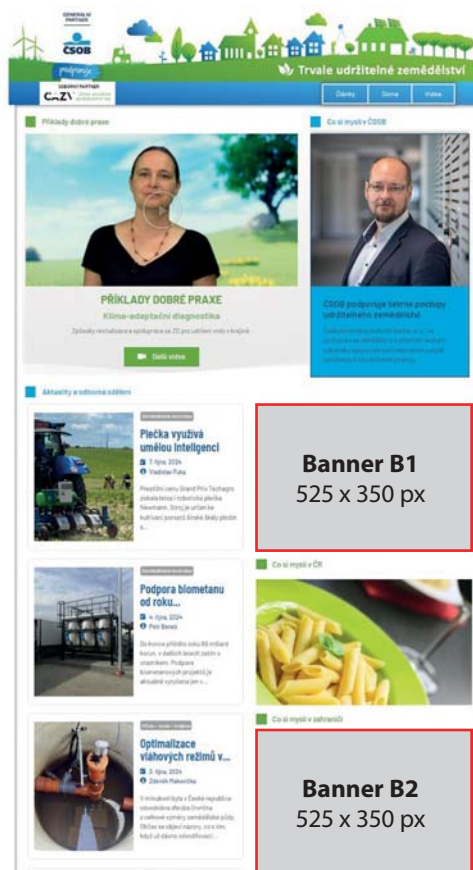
GENERÁLNÍ PARTNER
ČSOB
podporuje
ODBORNÝ PARTNER
CZU

Trvale udržitelné zemědělství

Články Doma Videa

Příklady dobré praxe

Co si myslí v ČSOB

PŘÍKLADY DOBRÉ PRAXE
Klima-adaptační diagnostika
Způsoby revitalizace a spolupráce se ZD pro udržení vody v krajině

Další videa

ČSOB podporuje šetrné postupy udržitelného zemědělství
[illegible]

Aktuality a odborné sdělení

Plečka využívá umělou inteligenci
7. října, 2024
Vladislav Fuka
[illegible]

Banner B1
525 x 350 px

Co si myslí v ČR

Podpora biometanu od roku...
4. října, 2024
Petr Beneš
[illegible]

Co si myslí v zahraničí

Optimalizace vláhových režimů v...
3. října, 2024
Zdeněk Plakenčka
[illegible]

Banner B2
525 x 350 px